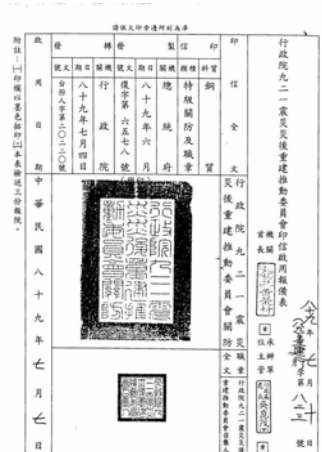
請保存印章移交

行政院九二一震災災後重建推動委員會印信啟用報備表

| 印 | 信 | 全 | 文 | 行政院九二一震災災後重建推動委員會關防 |
|---|---|---|---|---|

| 頒 | 發 | 製 | 發 | 轉 | 發 |
|---|---|---|---|---|---|
| 材質 | 銅質 | | | | |
| 印信種類 | 特種關防及職章 | | | | |
| 頒發機關 | 總統府 | | 行政院 | | |
| 頒發日期 | 八十九年六月 | | 台(八九)人字第二〇二二〇號 | | |
| 文號 | 復字第六五七八號 | | 八十九年七月四日 | | |

啟用日期：中華民國八十九年七月七日

行政院九二一震災災後重建推動委員會關防

首長職章

附註：(一)印模以黑色印泥蓋印。(二)本表繳送三份報核。

八九年七月二十

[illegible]